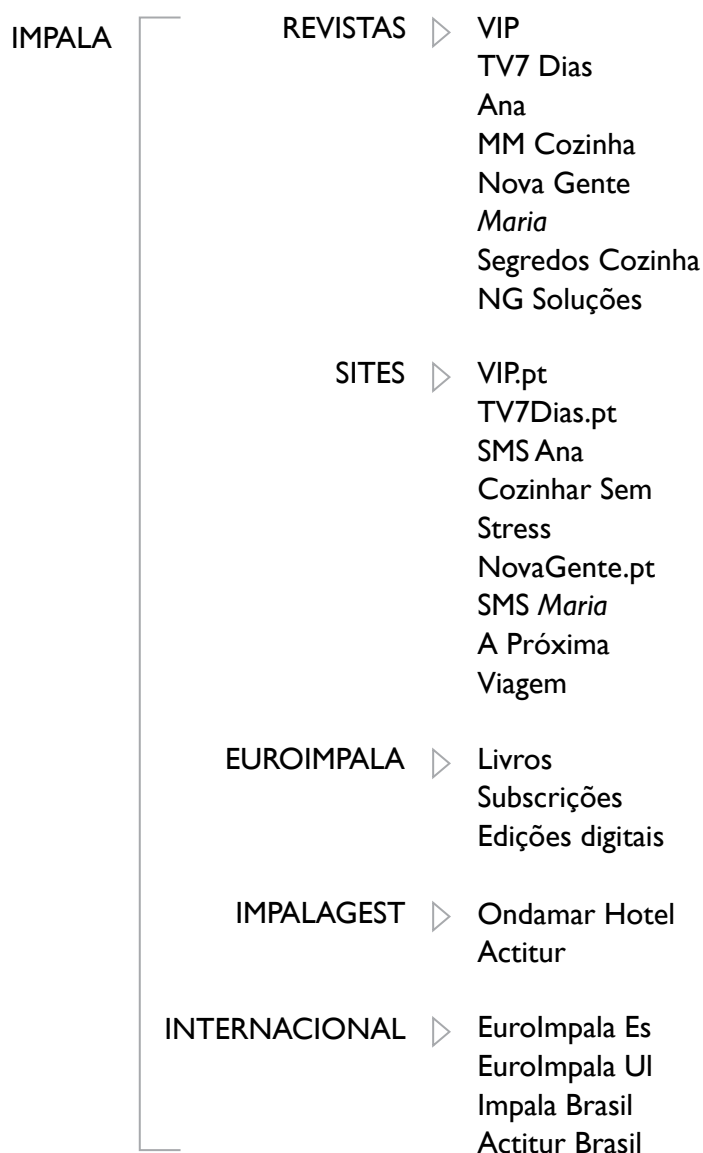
IMPALA

REVISTAS
VIP
TV7 Dias
Ana
MM Cozinha
Nova Gente
*Maria*
Segredos Cozinha
NG Soluções

SITES
VIP.pt
TV7Dias.pt
SMS Ana
Cozinhar Sem Stress
NovaGente.pt
SMS *Maria*
A Próxima Viagem

EUROIMPALA
Livros
Subscrições
Edições digitais

IMPALAGEST
Ondamar Hotel
Actitur

INTERNACIONAL
EuroImpala Es
EuroImpala Ul
Impala Brasil
Actitur Brasil